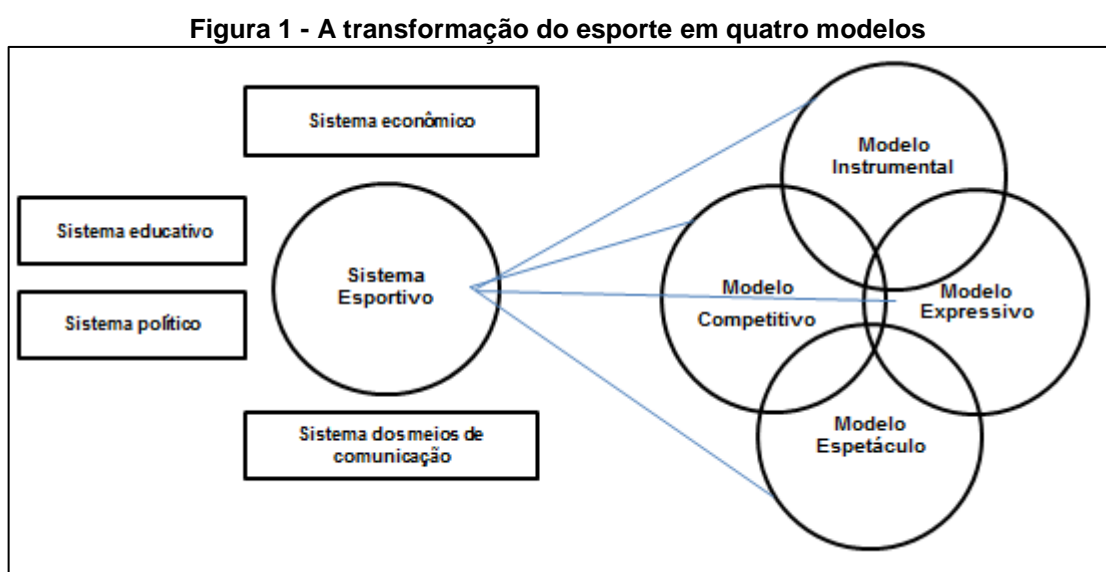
Figura 1 - A transformação do esporte em quatro modelos

Sistema econômico

Sistema educativo

Sistema político

Sistema Esportivo

Sistema dos meios de comunicação

Modelo Instrumental

Modelo Competitivo

Modelo Expressivo

Modelo Espetáculo